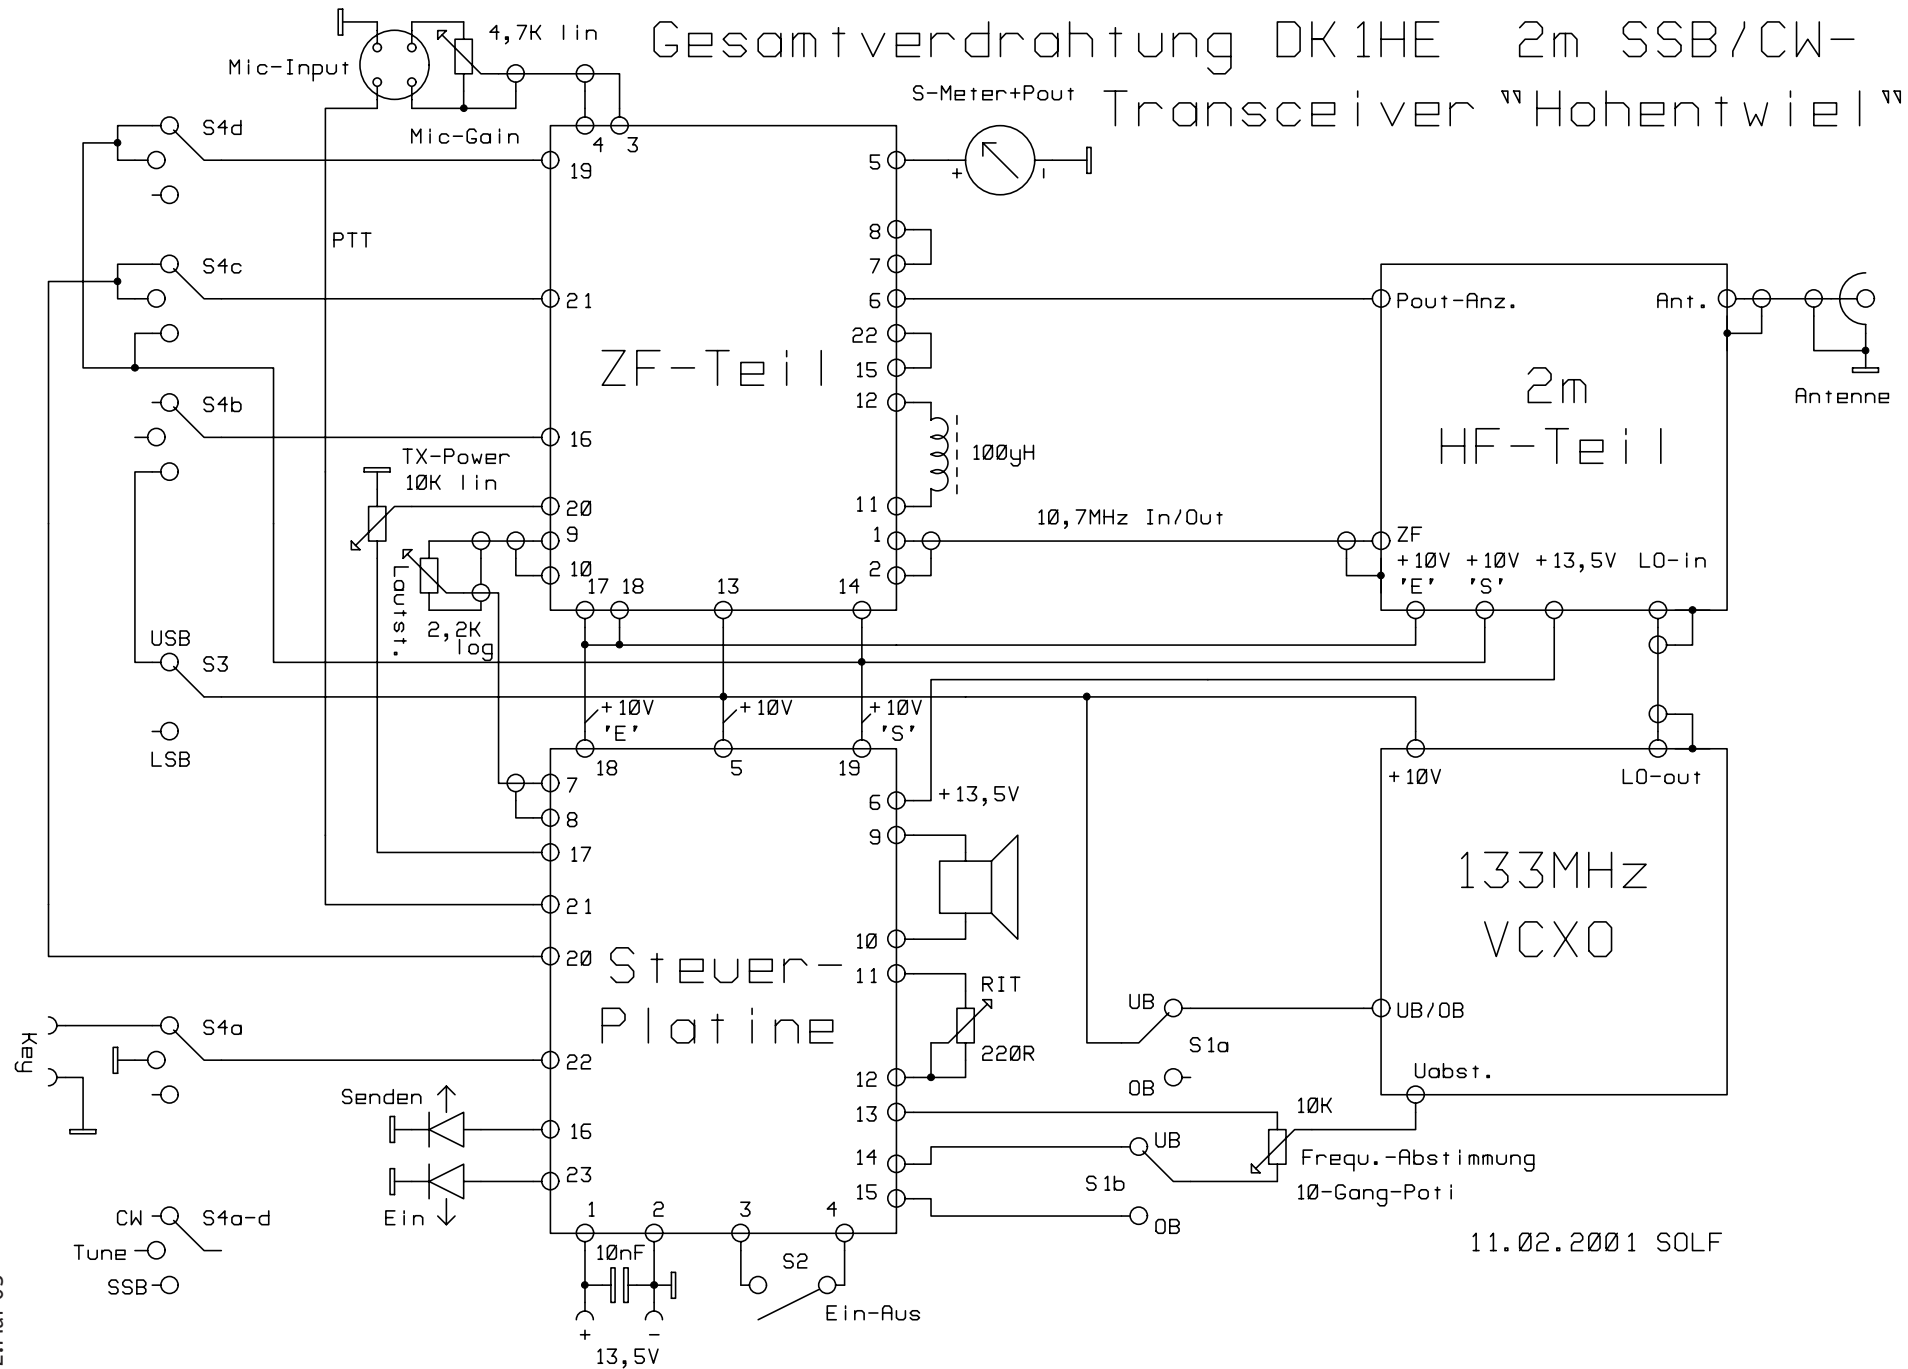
Gesamtverdrahtung DK1HE 2m SSB/CW-Transceiver "Hohentwiel"

Mic-Input
4,7K lin
Mic-Gain
4 3
S-Meter+Pout
S4d
19
5
+
PTT
8
7
S4c
21
6
Pout-Anz.
Ant.
22
ZF-Teil
15
2m
HF-Teil
Antenne
S4b
12
16
100yH
TX-Power
10K lin
20
11
10,7MHz In/Out
9
1
ZF
10
Lautst.
2,2K log
17 18
13
14
2
+10V 'E'
+10V 'S'
+13,5V
LO-in
USB
S3
LSB
+10V 'E'
+10V
+10V 'S'
18
5
19
+10V
LO-out
7
6
+13,5V
8
9
17
133MHz
VCXO
21
10
20
Steuer-
Platine
11
RIT
UB
UB/OB
Key
S4a
S1a
22
220R
12
OB
Uabst.
Senden
13
10K
16
14
UB
Frequ.-Abstimmung
S1b
10-Gang-Poti
23
15
Ein
OB
CW
S4a-d
1
2
3
4
11.02.2001 SOLF
Tune
10nF
S2
SSB
Ein-Aus
+
-
13,5V